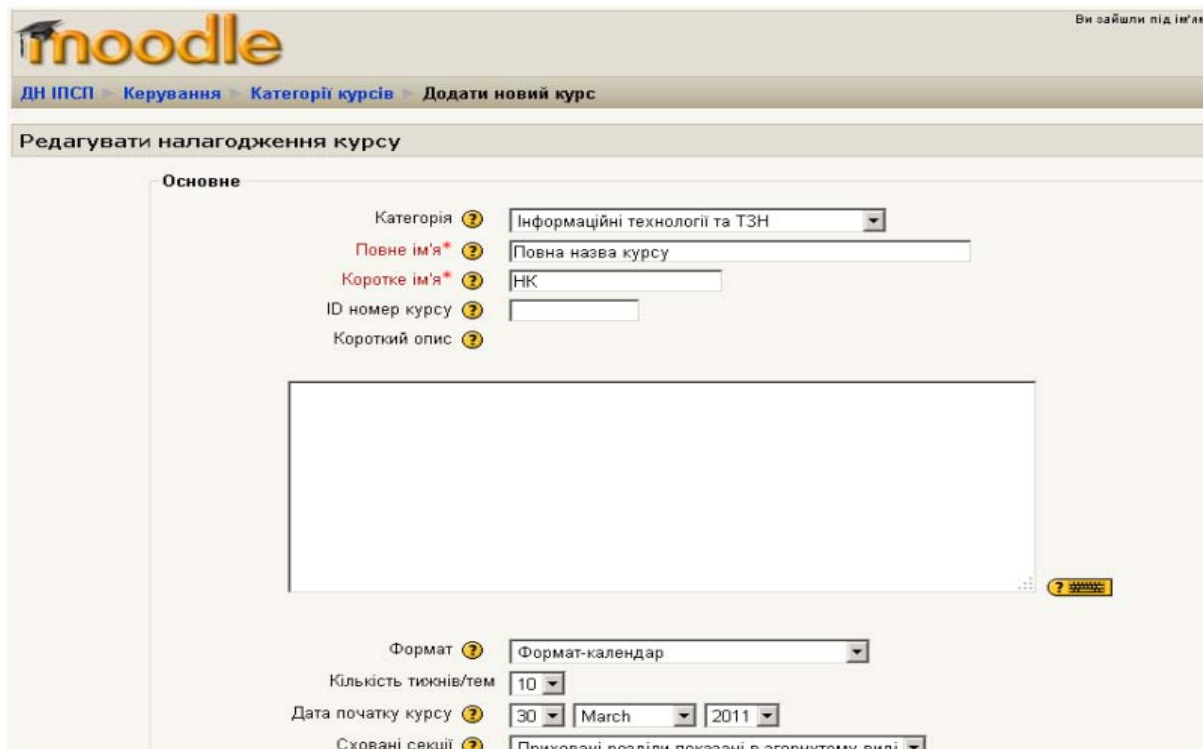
moodle

Ви зайшли під ім'я

ДН ІПСП ▸ Керування ▸ Категорії курсів ▸ Додати новий курс

Редагувати налагодження курсу

Основне

Категорія Інформаційні технології та ТЗН

Повне ім'я* Повна назва курсу

Коротке ім'я* НК

ID номер курсу

Короткий опис

Формат Формат-календар

Кількість тижнів/тем 10

Дата початку курсу 30 March 2011

Сховані секції Приховані розділи показані в згорнутому виді